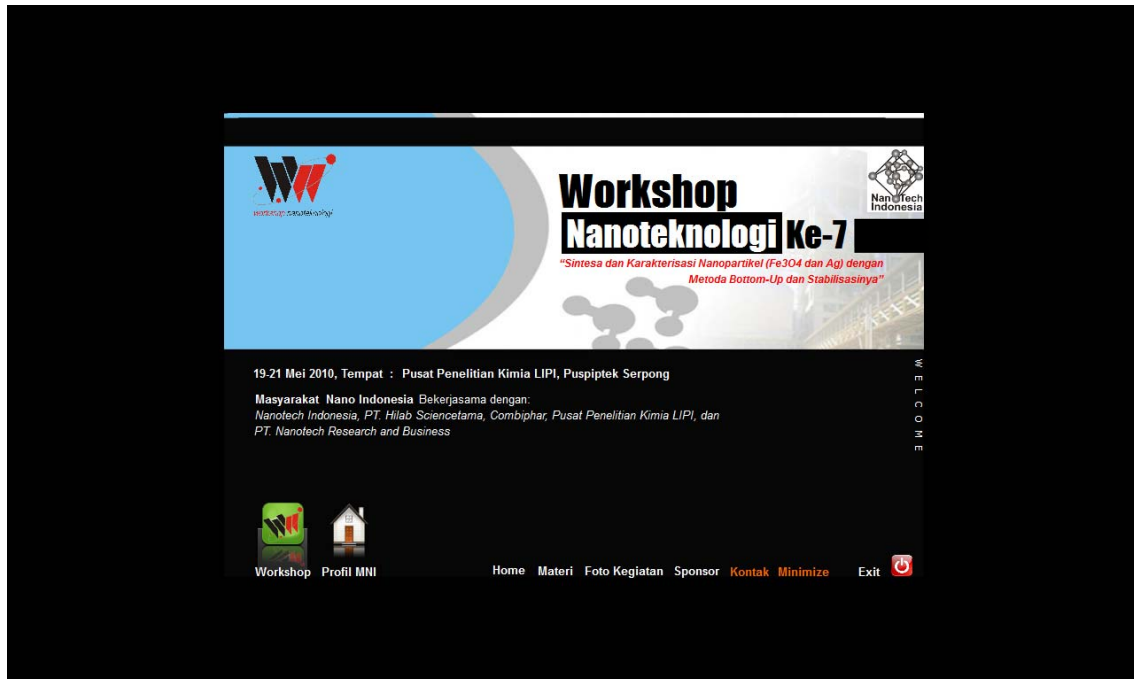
masyarakat nanoteknologi

Workshop
Nanoteknologi Ke-7

"Sintesa dan Karakterisasi Nanopartikel (Fe3O4 dan Ag) dengan Metoda Bottom-Up dan Stabilisasinya"

NanoTech Indonesia

19-21 Mei 2010, Tempat : Pusat Penelitian Kimia LIPI, Puspiptek Serpong

Masyarakat Nano Indonesia Bekerjasama dengan:
Nanotech Indonesia, PT. Hilab Sciencetama, Combiphar, Pusat Penelitian Kimia LIPI, dan PT. Nanotech Research and Business

WELCOME

Workshop Profil MNI

Home Materi Foto Kegiatan Sponsor Kontak Minimize Exit